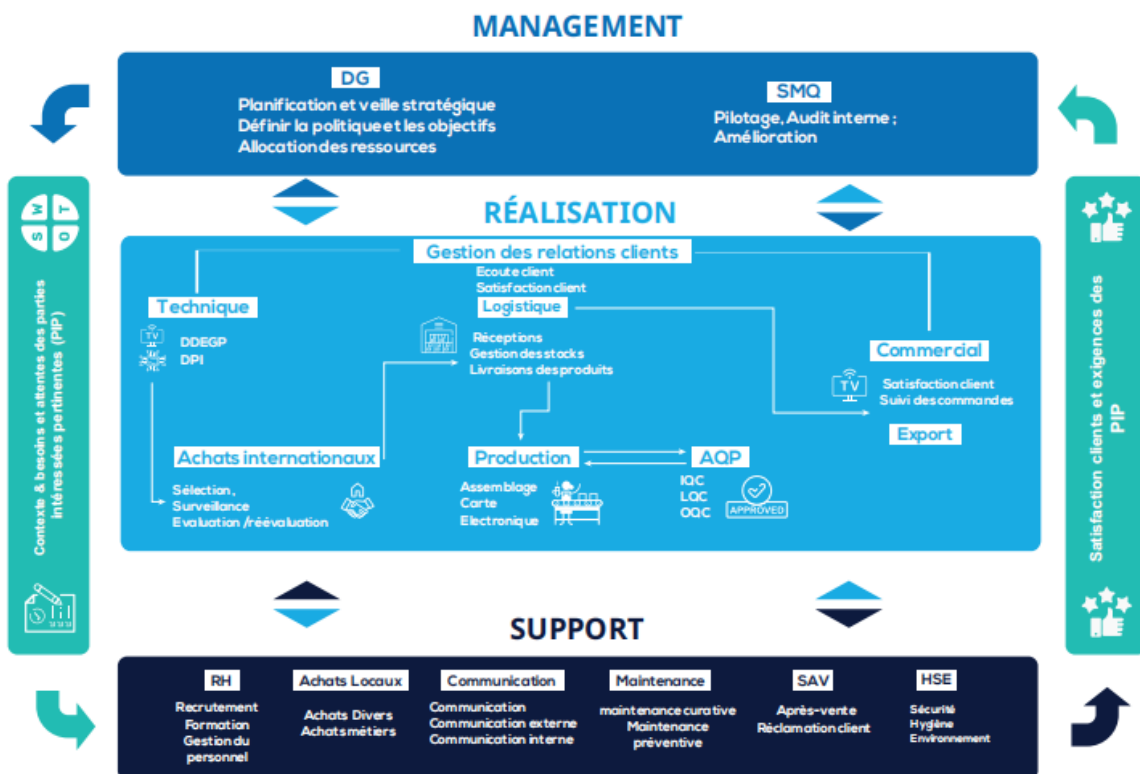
MANAGEMENT

DG
Planification et veille stratégique
Définir la politique et les objectifs
Allocation des ressources

SMQ
Pilotage, Audit interne ;
Amélioration

RÉALISATION

Contexte & besoins et attentes des parties intéressées pertinentes (PIP)

S W O T

Gestion des relations clients
Ecoute client
Satisfaction client

Technique
TV
DDEGP
DPI

Logistique
Réceptions
Gestion des stocks
Livraisons des produits

Commercial
TV
Satisfaction client
Suivi des commandes

Export

Achats internationaux
Sélection,
Surveillance
Evaluation /réévaluation

Production
Assemblage
Carte
Electronique

AQP
IQC
LQC
OQC
APPROVED

Satisfaction clients et exigences des PIP

SUPPORT

RH
Recrutement
Formation
Gestion du personnel

Achats Locaux
Achats Divers
Achats métiers

Communication
Communication
Communication externe
Communication interne

Maintenance
maintenance curative
Maintenance préventive

SAV
Après-vente
Réclamation client

HSE
Sécurité
Hygiène
Environnement